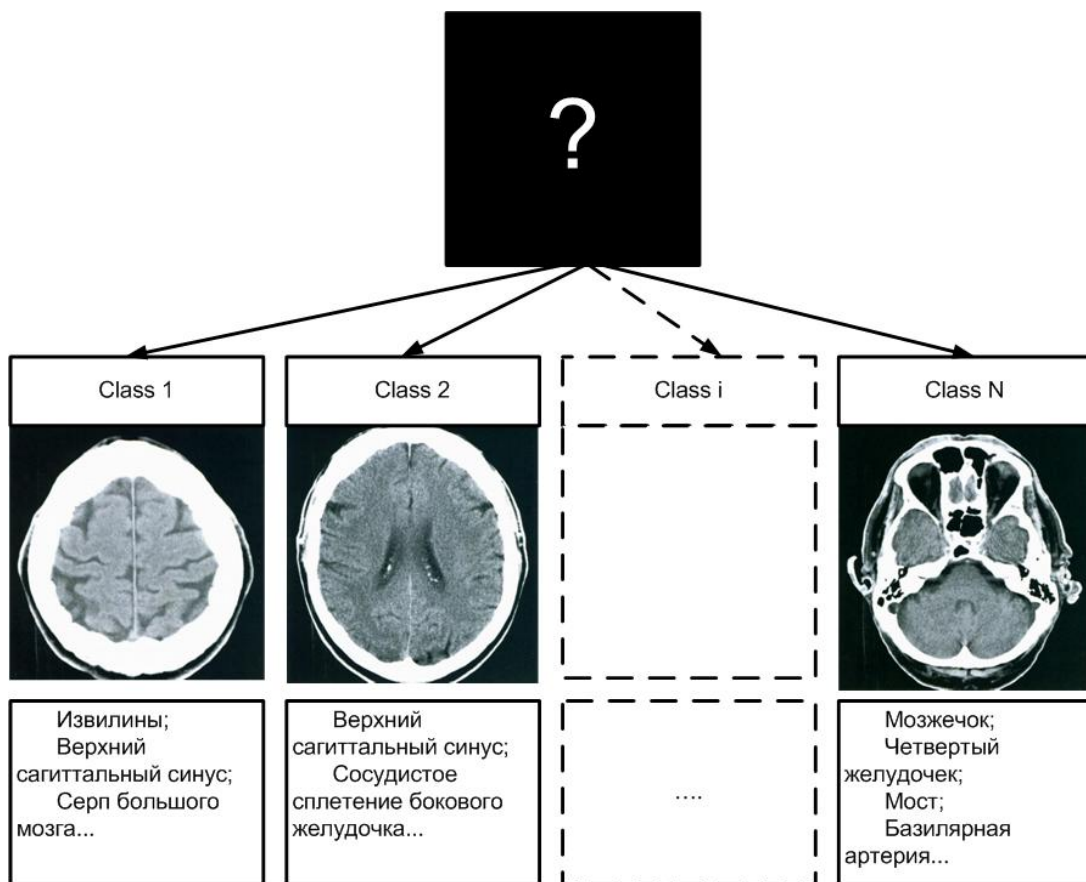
?

Class 1

Class 2

Class i

Class N

Извилины;
Верхний сагиттальный синус;
Серп большого мозга...

Верхний сагиттальный синус;
Сосудистое сплетение бокового желудочка...

....

Мозжечок;
Четвертый желудочек;
Мост;
Базилярная артерия...